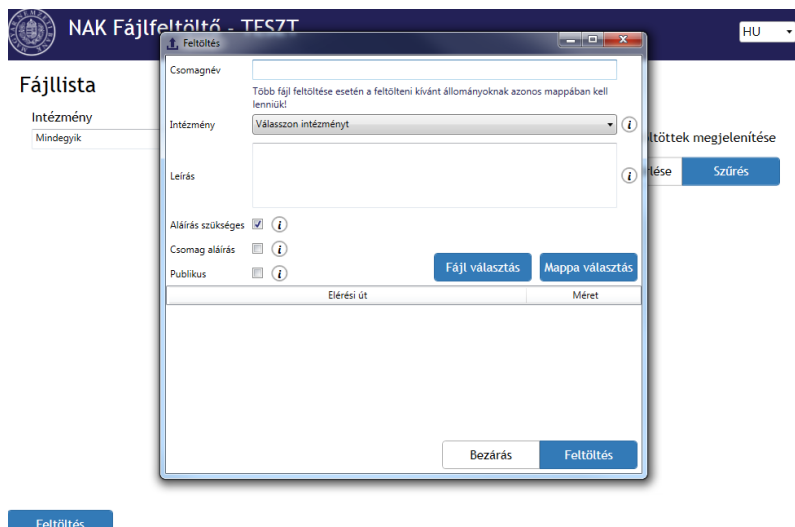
NAK Fájlfeltöltő - TESZT

HU

Fájllista

Intézmény

Mindegyik

ltöttek megjelenítése

lése

Szűrés

Feltöltés

Csomagnév

Több fájl feltöltése esetén a feltölteni kívánt állományoknak azonos mappában kell lenniük!

Intézmény

Válasszon intézményt

Leírás

Aláírás szükséges

Csomag aláírás

Publikus

Fájl választás

Mappa választás

| Elérési út | Méret |
|---|---|

Bezárás

Feltöltés

Feltöltés